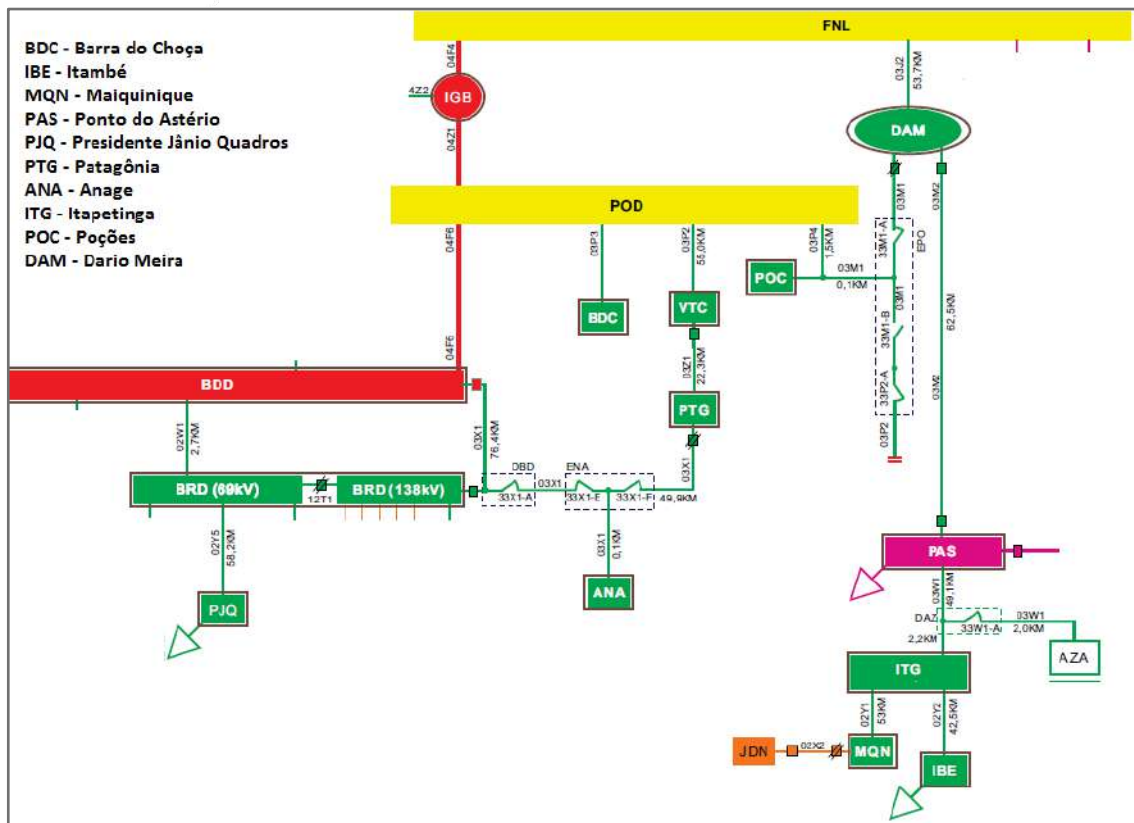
BDC - Barra do Choça
IBE - Itambé
MQN - Maiquinique
PAS - Ponto do Astério
PJQ - Presidente Jânio Quadros
PTG - Patagônia
ANA - Anage
ITG - Itapetinga
POC - Poções
DAM - Dario Meira

FNL

04F4
4Z3
IGB
04Z1

03J2
53,7KM
DAM
03M1
03M2

POD

04F6
03P3
BDC
03P2
55,0KM
VTC
03P4
1,5KM
POC
03M1
0,1KM
33M1-A
EPO
03M1
33M1-B
33P2-A
03P2
62,5KM
03M2

04F6
BDD
03Z1
22,3KM
PTG

02W1
2,7KM
03X1
76,4KM
DBD
ENA
03X1
BRD (69kV)
12T1
BRD (138kV)
33X1-A
03X1
33X1-E
33X1-F
49,9KM

02Y5
58,2KM
PJQ

03X1
0,1KM
ANA

PAS
03W1
49,1KM
DAZ
03W1
2,2KM
33W1-A
2,0KM
AZA

ITG
02Y1
53KM
02Y2
42,5KM
JDN
02X2
MQN
IBE